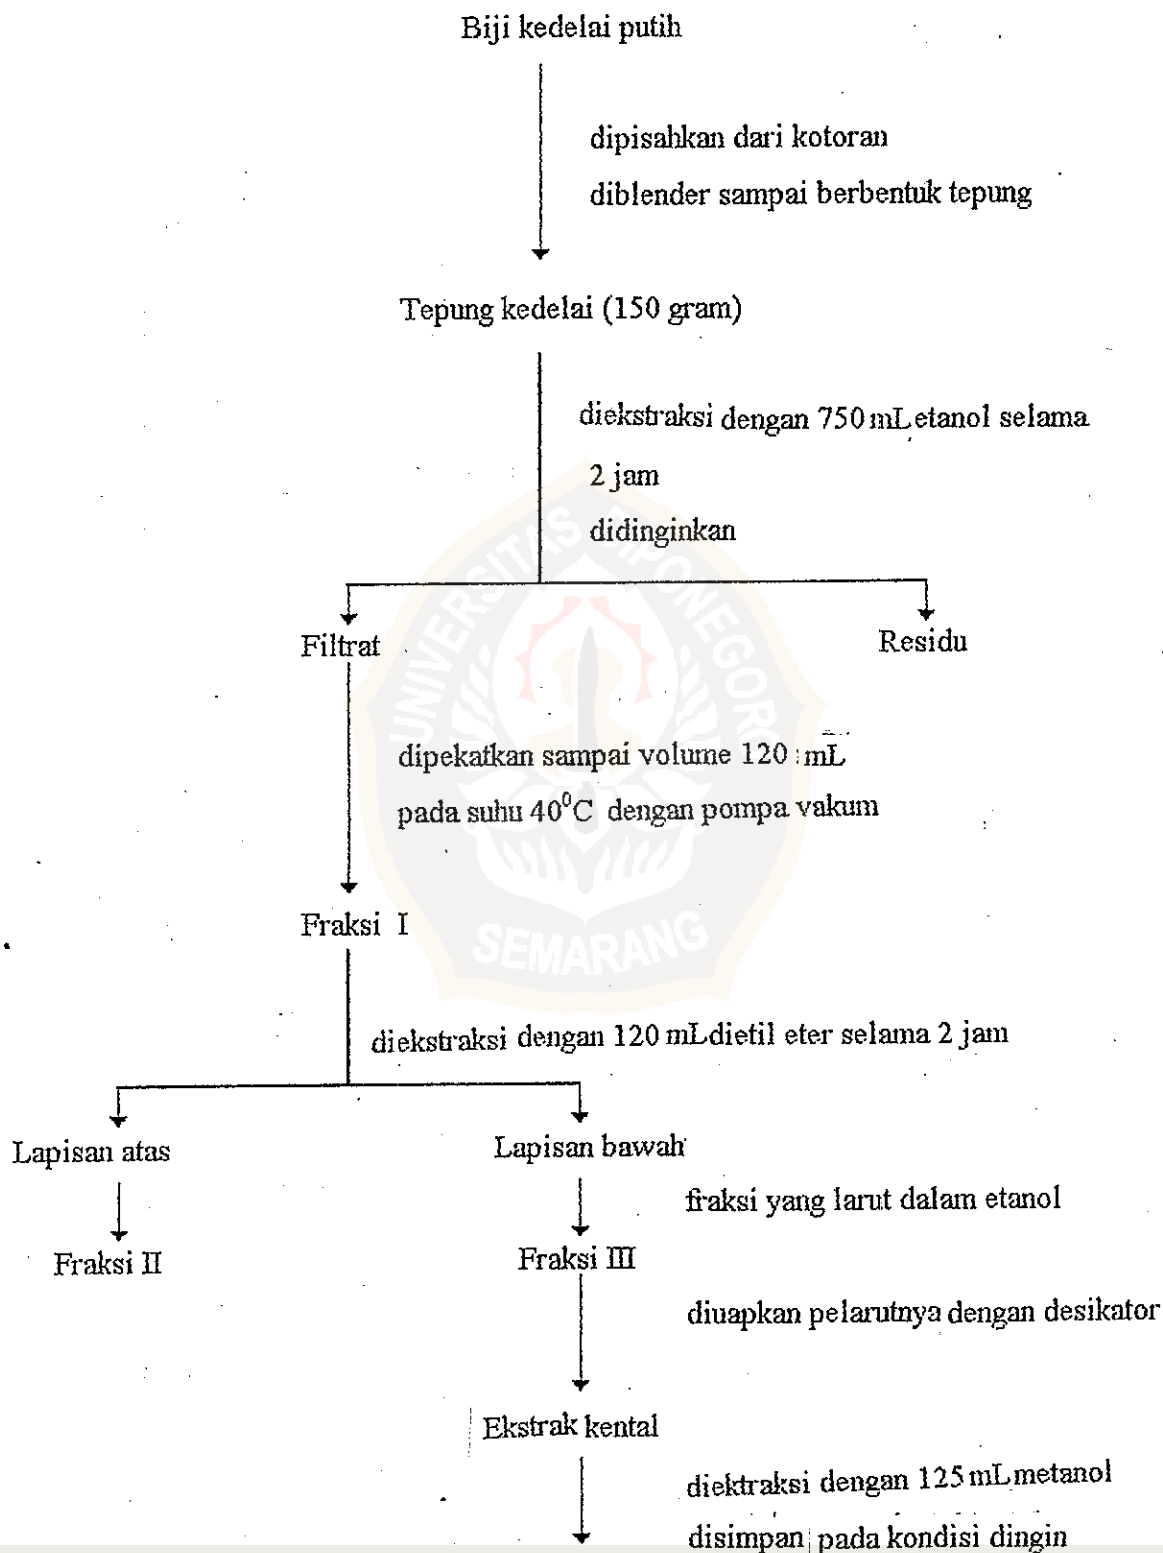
Biji kedelai putih

dipisahkan dari kotoran

diblender sampai berbentuk tepung

Tepung kedelai (150 gram)

diekstraksi dengan 750 mLetanol selama 2 jam

didinginkan

Filtrat

Residu

dipekatkan sampai volume 120 mL pada suhu $40^0C$ dengan pompa vakum

Fraksi I

diekstraksi dengan 120 mLdietil eter selama 2 jam

Lapisan atas

Fraksi II

Lapisan bawah

fraksi yang larut dalam etanol

Fraksi III

diuapkan pelarutnya dengan desikator

Ekstrak kental

diektraksi dengan 125 mLmetanol

disimpan pada kondisi dingin

UNIVERSITAS DIPONEGORO SEMARANG